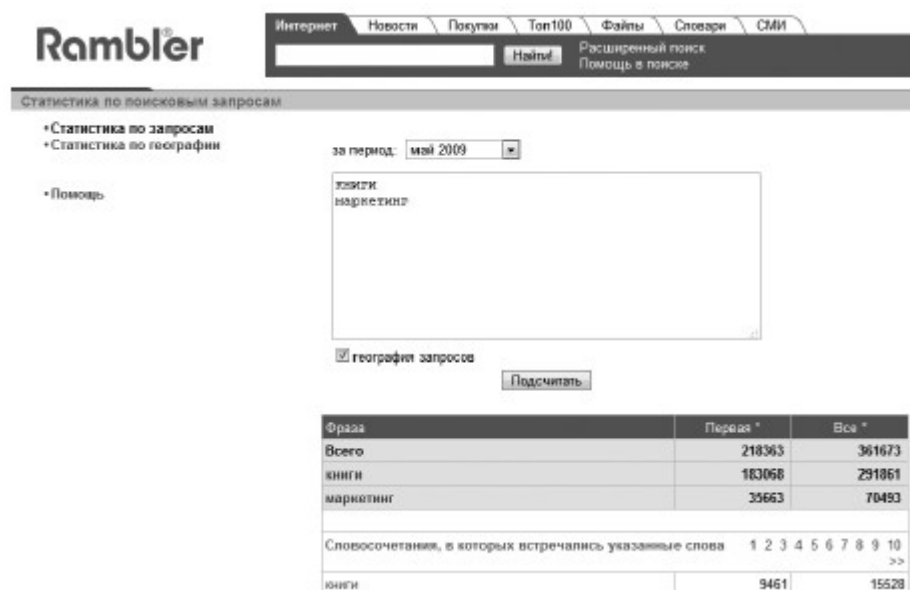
Rambler

Интернет | Новости | Покупки | Топ100 | Файлы | Словари | СМИ

Найти!

Расширенный поиск
Помощь в поиске

Статистика по поисковым запросам

• Статистика по запросам
• Статистика по географии

• Помощь

за период: май 2009

книги
маркетинг

география запросов

Подсчитать

| Фраза | Первая * | Все * |
|---|---|---|
| Всего | 218363 | 361673 |
| книги | 183068 | 291861 |
| маркетинг | 35663 | 70493 |

Словосочетания, в которых встречались указанные слова 1 2 3 4 5 6 7 8 9 10 >>

| книги | 9461 | 15528 |
|---|---|---|